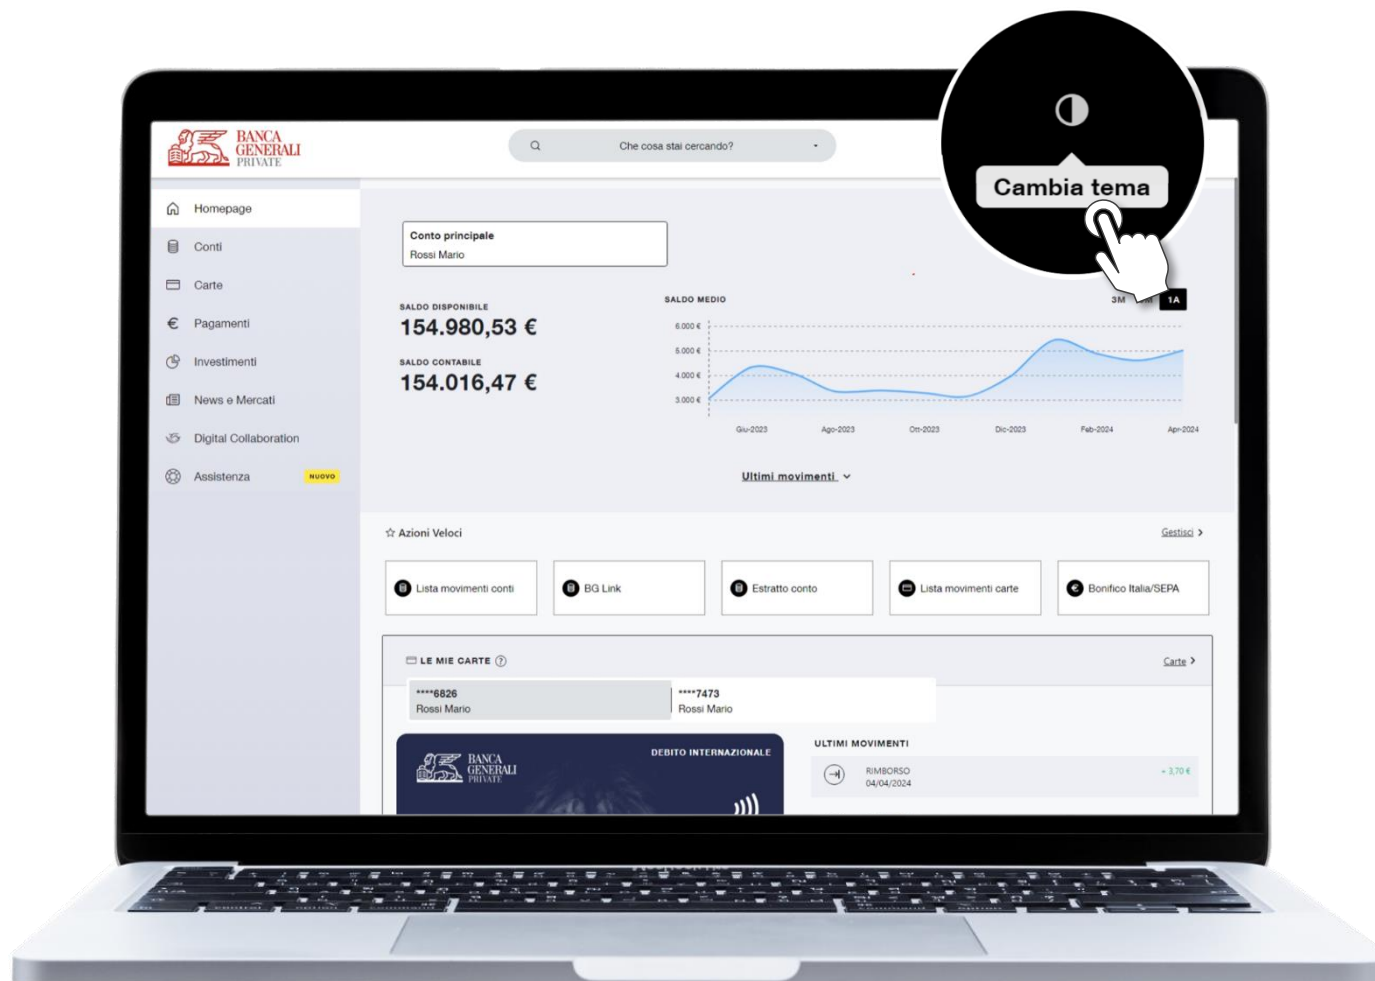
BANCA GENERALI PRIVATE

Che cosa stai cercando?

Cambia tema

Homepage
Conti
Carte
Pagamenti
Investimenti
News e Mercati
Digital Collaboration
Assistenza NUOVO

Conto principale
Rossi Mario

SALDO DISPONIBILE
154.980,53 €

SALDO CONTABILE
154.016,47 €

SALDO MEDIO
3M 1A

6.000 €
5.000 €
4.000 €
3.000 €

Giu-2023 Ago-2023 Ott-2023 Dic-2023 Feb-2024 Apr-2024

Ultimi movimenti

Azioni Veloci
Gestisci

Lista movimenti conti
BG Link
Estratto conto
Lista movimenti carte
Bonifico Italia/SEPA

LE MIE CARTE
Carte

****6826
Rossi Mario

****7473
Rossi Mario

BANCA GENERALI PRIVATE
DEBITO INTERNAZIONALE

ULTIMI MOVIMENTI
RIMBORSO
04/04/2024
+ 3,70 €